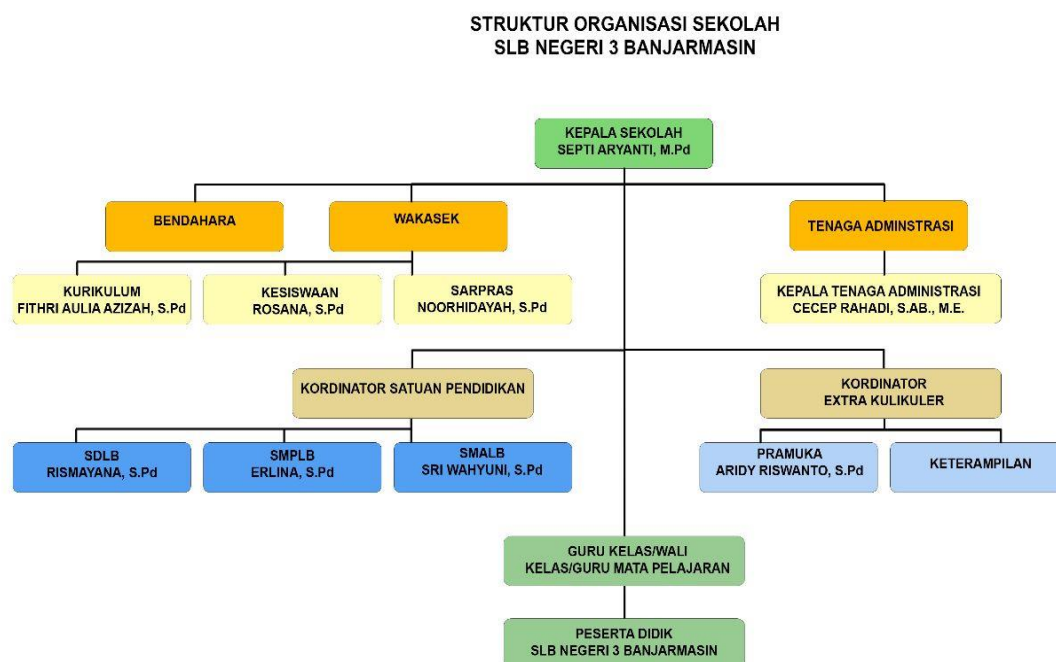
STRUKTUR ORGANISASI SEKOLAH
SLB NEGERI 3 BANJARMASIN

KEPALA SEKOLAH
SEPTI ARYANTI, M.Pd

BENDAHARA

WAKASEK

TENAGA ADMINSTRASI

KURIKULUM
FITHRI AULIA AZIZAH, S.Pd

KESISWAAN
ROSANA, S.Pd

SARPRAS
NOORHIDAYAH, S.Pd

KEPALA TENAGA ADMINISTRASI
CECEP RAHADI, S.AB., M.E.

KORDINATOR SATUAN PENDIDIKAN

KORDINATOR
EXTRA KULIKULER

SDLB
RISMAYANA, S.Pd

SMPLB
ERLINA, S.Pd

SMALB
SRI WAHYUNI, S.Pd

PRAMUKA
ARIDY RISWANTO, S.Pd

KETERAMPILAN

GURU KELAS/WALI
KELAS/GURU MATA PELAJARAN

PESERTA DIDIK
SLB NEGERI 3 BANJARMASIN